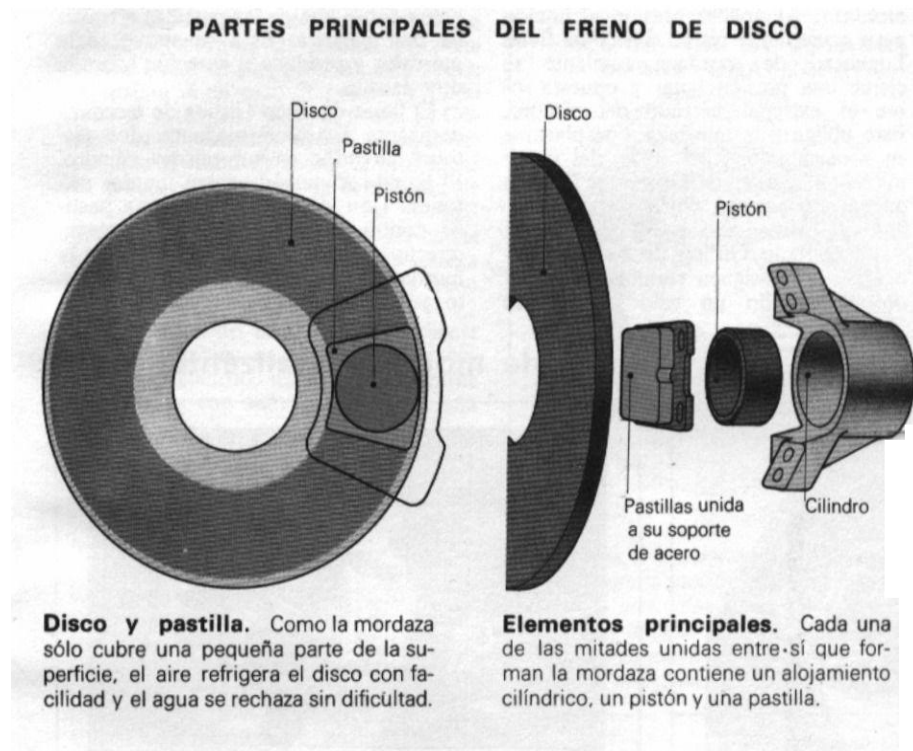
PARTES PRINCIPALES DEL FRENO DE DISCO

Disco

Pastilla

Pistón

Disco

Pistón

Pastillas unida a su soporte de acero

Cilindro

**Disco y pastilla.** Como la mordaza sólo cubre una pequeña parte de la superficie, el aire refrigera el disco con facilidad y el agua se rechaza sin dificultad.

**Elementos principales.** Cada una de las mitades unidas entre sí que forman la mordaza contiene un alojamiento cilíndrico, un pistón y una pastilla.